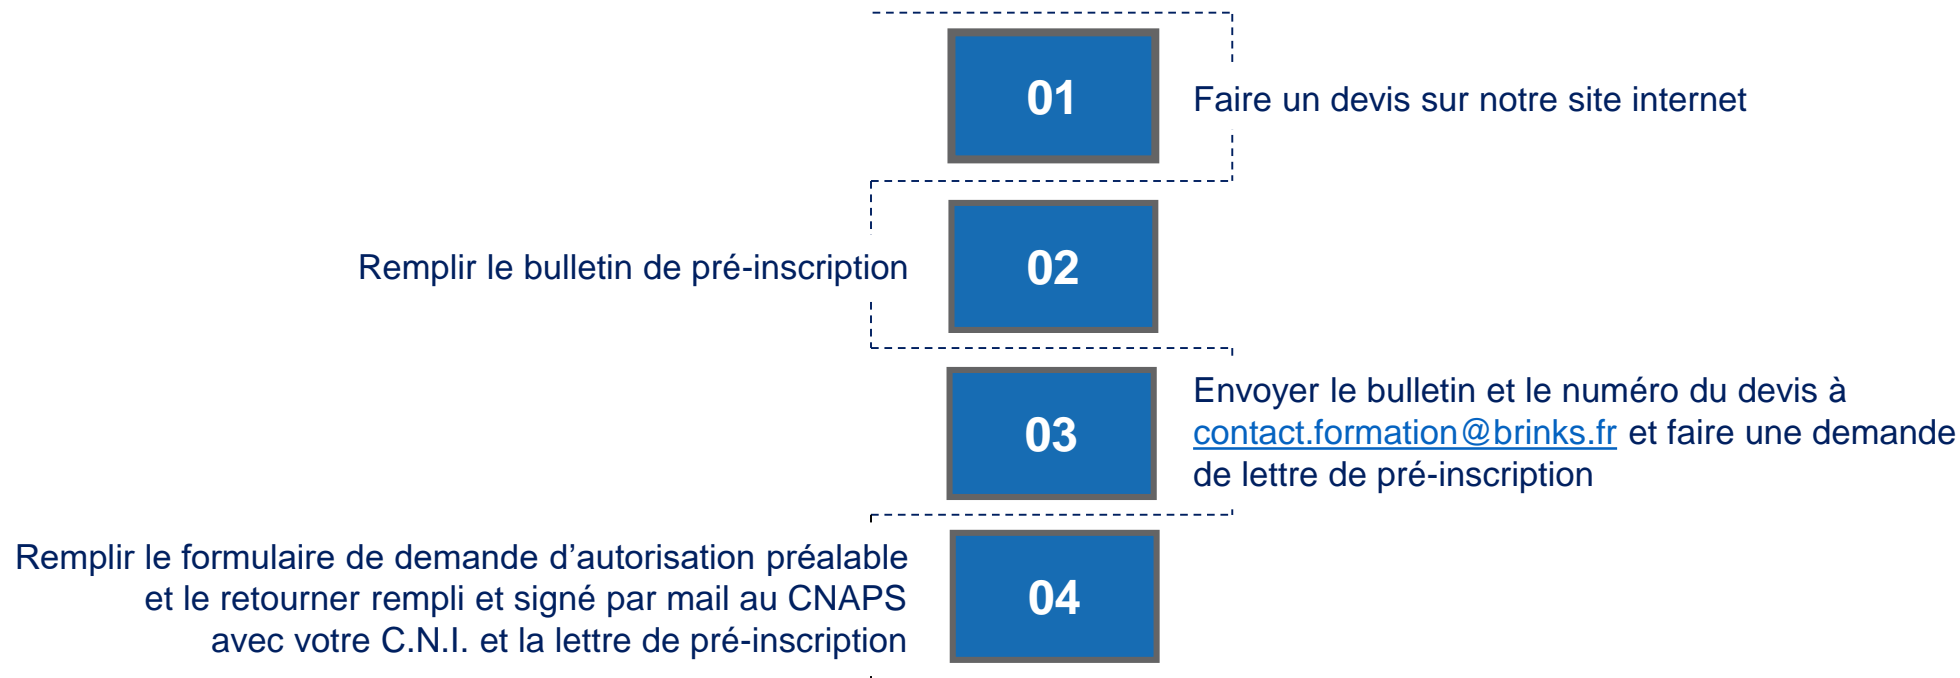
01

Faire un devis sur notre site internet

Remplir le bulletin de pré-inscription

02

03

Envoyer le bulletin et le numéro du devis à contact.formation@brinks.fr et faire une demande de lettre de pré-inscription

Remplir le formulaire de demande d'autorisation préalable et le retourner rempli et signé par mail au CNAPS avec votre C.N.I. et la lettre de pré-inscription

04